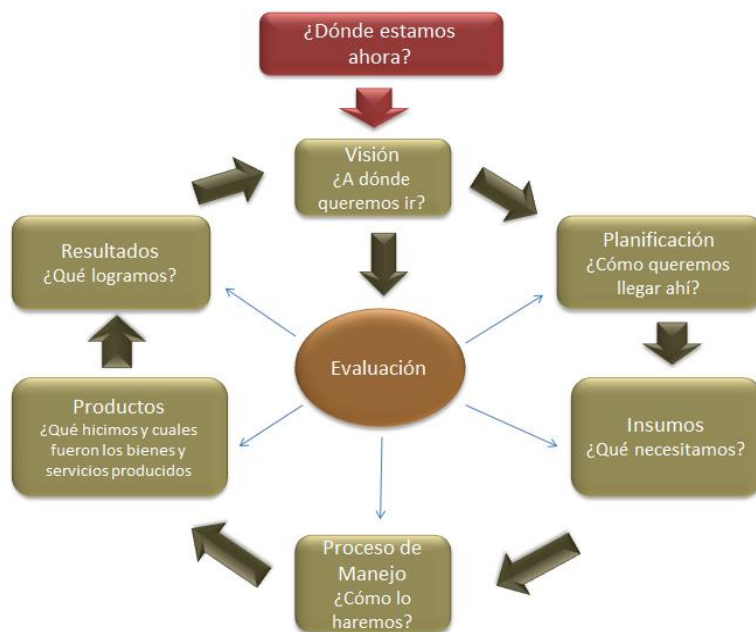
¿Dónde estamos ahora?

Visión
¿A dónde queremos ir?

Resultados
¿Qué logramos?

Planificación
¿Cómo queremos llegar ahí?

Evaluación

Productos
¿Qué hicimos y cuales fueron los bienes y servicios producidos

Insumos
¿Qué necesitamos?

Proceso de Manejo
¿Cómo lo haremos?